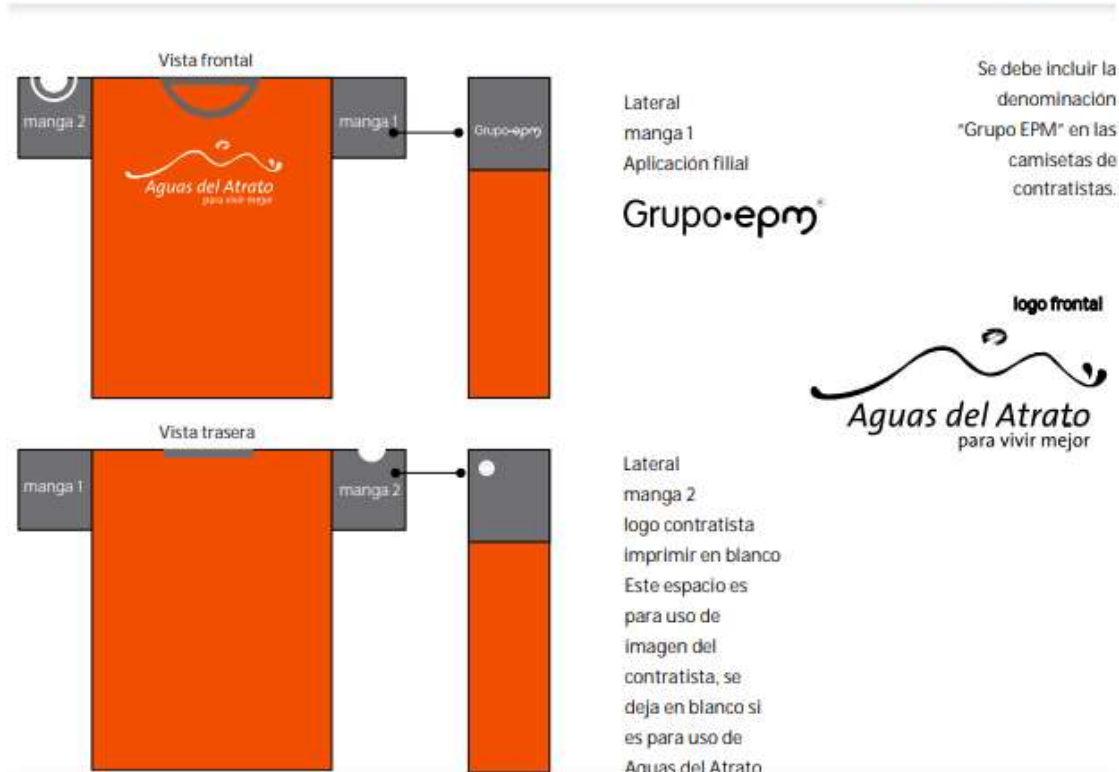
Vista frontal

manga 2

manga 1

Aguas del Atrato
para vivir mejor

Grupo•epm

Lateral
manga 1
Aplicación filial

Grupo•epm

Se debe incluir la denominación "Grupo EPM" en las camisetas de contratistas.

logo frontal

Aguas del Atrato
para vivir mejor

Vista trasera

manga 1

manga 2

Lateral
manga 2
logo contratista
imprimir en blanco
Este espacio es para uso de imagen del contratista, se deja en blanco si es para uso de Aguas del Atrato